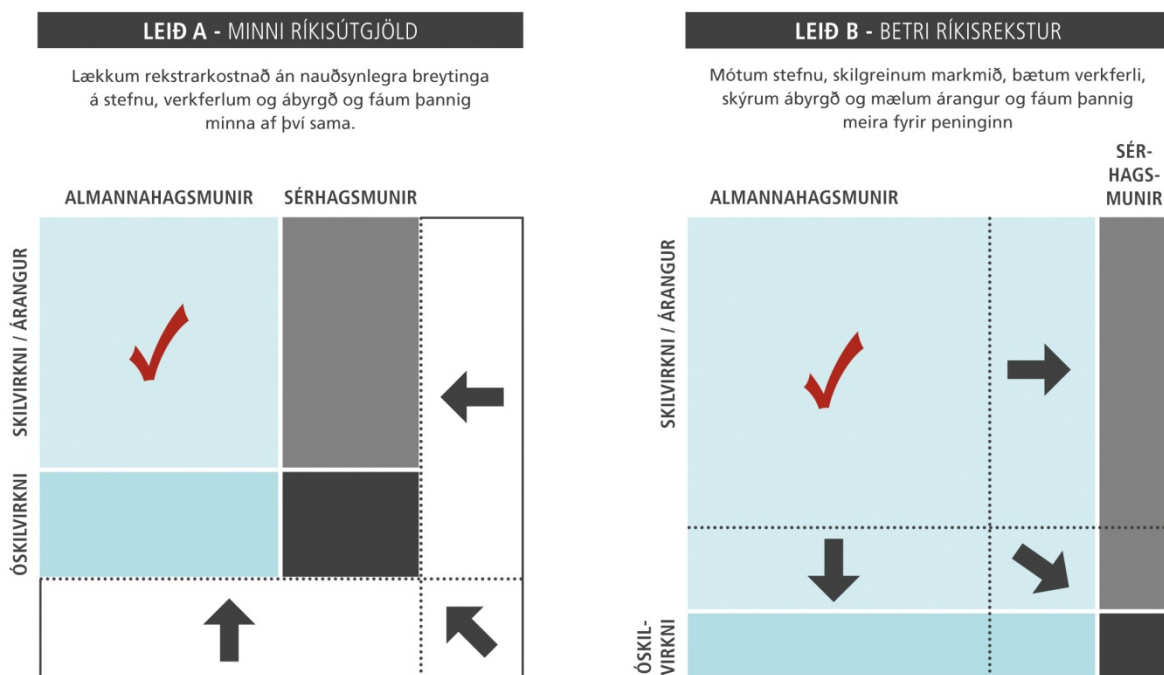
LEIÐ A - MINNI RÍKISÚTGJÖLD

Lækkum rekstrarkostnað án nauðsynlegra breytinga á stefnu, verkferlum og ábyrgð og fáum þannig minna af því sama.

ALMANNAHAGSMUNIR

SÉRHAGSMUNIR

SKILVIRKNI / ÁRANGUR

ÓSKILVIRKNI

LEIÐ B - BETRI RÍKISREKSTUR

Mótum stefnu, skilgreinum markmið, bætum verkferli, skýrum ábyrgð og mælum árangur og fáum þannig meira fyrir peninginn

ALMANNAHAGSMUNIR

SÉR-HAGS-MUNIR

SKILVIRKNI / ÁRANGUR

ÓSKIL-VIRKNI